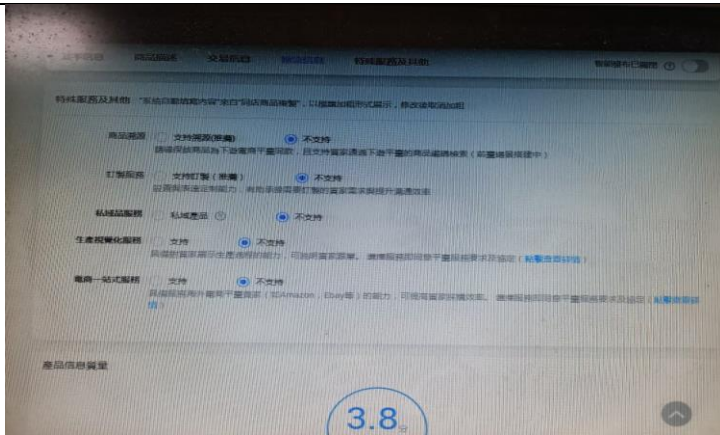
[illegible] 商品描述 交易信息 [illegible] 特殊服务及其他 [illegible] 已开启 ⓘ

特殊服务及其他 "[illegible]" 以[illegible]

商品混批 支持混批(免费) 不支持
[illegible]

订制服务 支持订制(免费) 不支持
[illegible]

私域品服务 私域商品 ⓘ 不支持

生產規模化服務 支持 不支持
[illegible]

電商一站式服務 支持 不支持
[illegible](如Amazon、Ebay等)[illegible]

產品信息質量

3.8 分